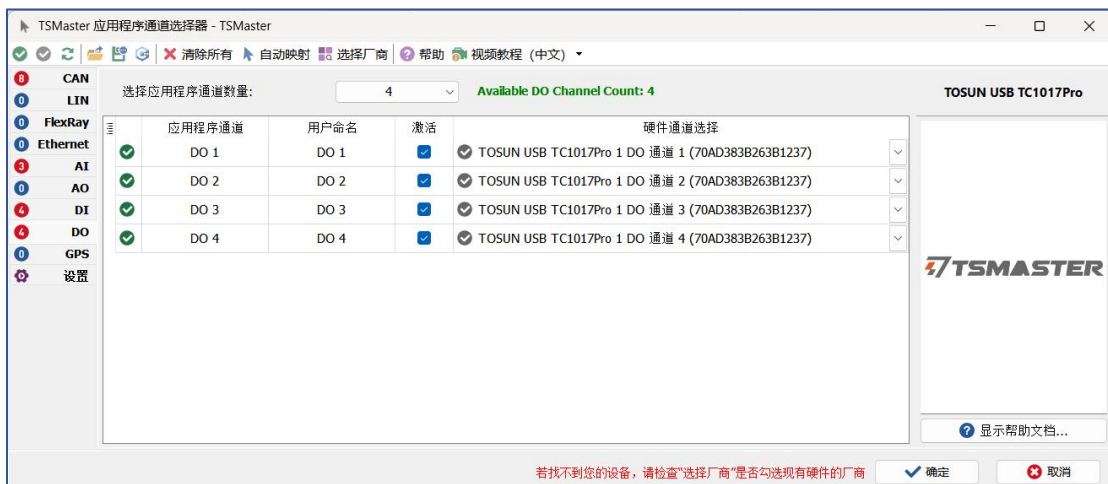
TSMaster 应用程序通道选择器 - TSMaster

清除所有 自动映射 选择厂商 帮助 视频教程 (中文)

8 CAN
0 LIN
0 FlexRay
0 Ethernet
3 AI
0 AO
4 DI
4 DO
0 GPS
设置

选择应用程序通道数量: 4

Available DO Channel Count: 4

TOSUN USB TC1017Pro

| | 应用程序通道 | 用户命名 | 激活 | 硬件通道选择 |
|---|---|---|---|---|
| | DO 1 | DO 1 | | TOSUN USB TC1017Pro 1 DO 通道 1 (70AD383B263B1237) |
| | DO 2 | DO 2 | | TOSUN USB TC1017Pro 1 DO 通道 2 (70AD383B263B1237) |
| | DO 3 | DO 3 | | TOSUN USB TC1017Pro 1 DO 通道 3 (70AD383B263B1237) |
| | DO 4 | DO 4 | | TOSUN USB TC1017Pro 1 DO 通道 4 (70AD383B263B1237) |

TSMASTER

显示帮助文档...

若找不到您的设备，请检查"选择厂商"是否勾选现有硬件的厂商

确定

取消